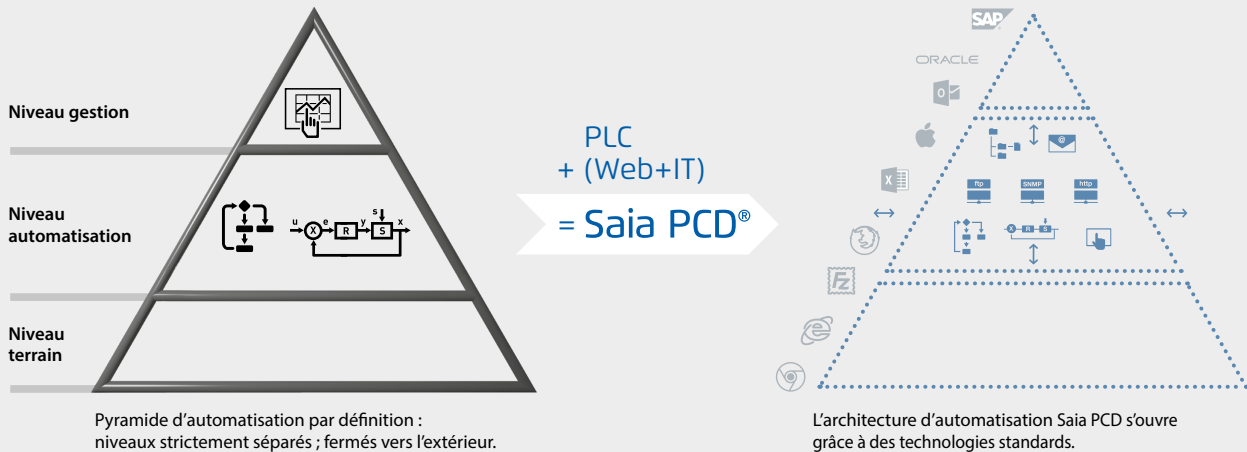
Niveau gestion

Niveau automatisation

Niveau terrain

u e y s x
X R S

Pyramide d’automatisation par définition : niveaux strictement séparés ; fermés vers l’extérieur.

PLC
+ (Web+IT)
= Saia PCD®

SAP
ORACLE

ftp SNMP http

X R S

L’architecture d’automatisation Saia PCD s’ouvre grâce à des technologies standards.